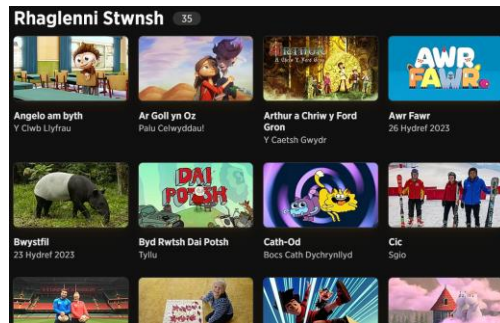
Rhaglenni Stwnsh 35

Angelo am byth
Y Clwb Llyfrau

Ar Goll yn Oz
Palu Celwyddau!

Arthur a Chriw y Ford Gron
Y Caetsh Gwydr

Awr Fawr
26 Hydref 2023

Bwystfil
23 Hydref 2023

Byd Rwtsh Dai Potsh
Tyllu

Cath-Od
Bocs Cath Dychrynllyd

Cic
Sgio